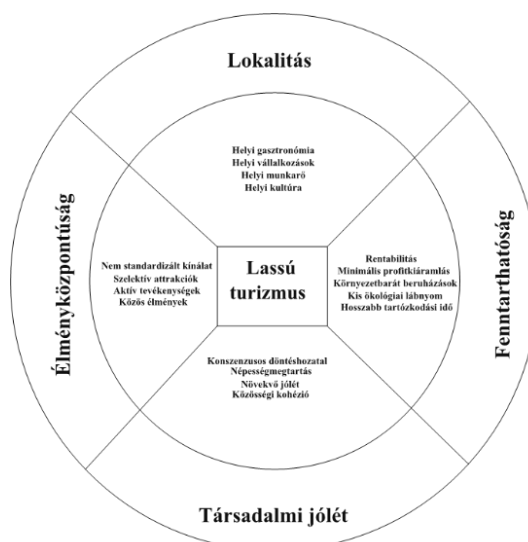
Lokalitás

Helyi gasztronómia
Helyi vállalkozások
Helyi munkaerő
Helyi kultúra

Élményközpontúság

Nem standardizált kínálat
Szelektív attrakciók
Aktív tevékenységek
Közös élmények

Lassú turizmus

Rentabilitás
Minimális profitkiáramlás
Környezetbarát beruházások
Kis ökológiai lábnyom
Hosszabb tartózkodási idő

Fenntarthatóság

Konszenzusos döntéshozatal
Népességmegtartás
Növekvő jólét
Közösségi kohézió

Társadalmi jólét